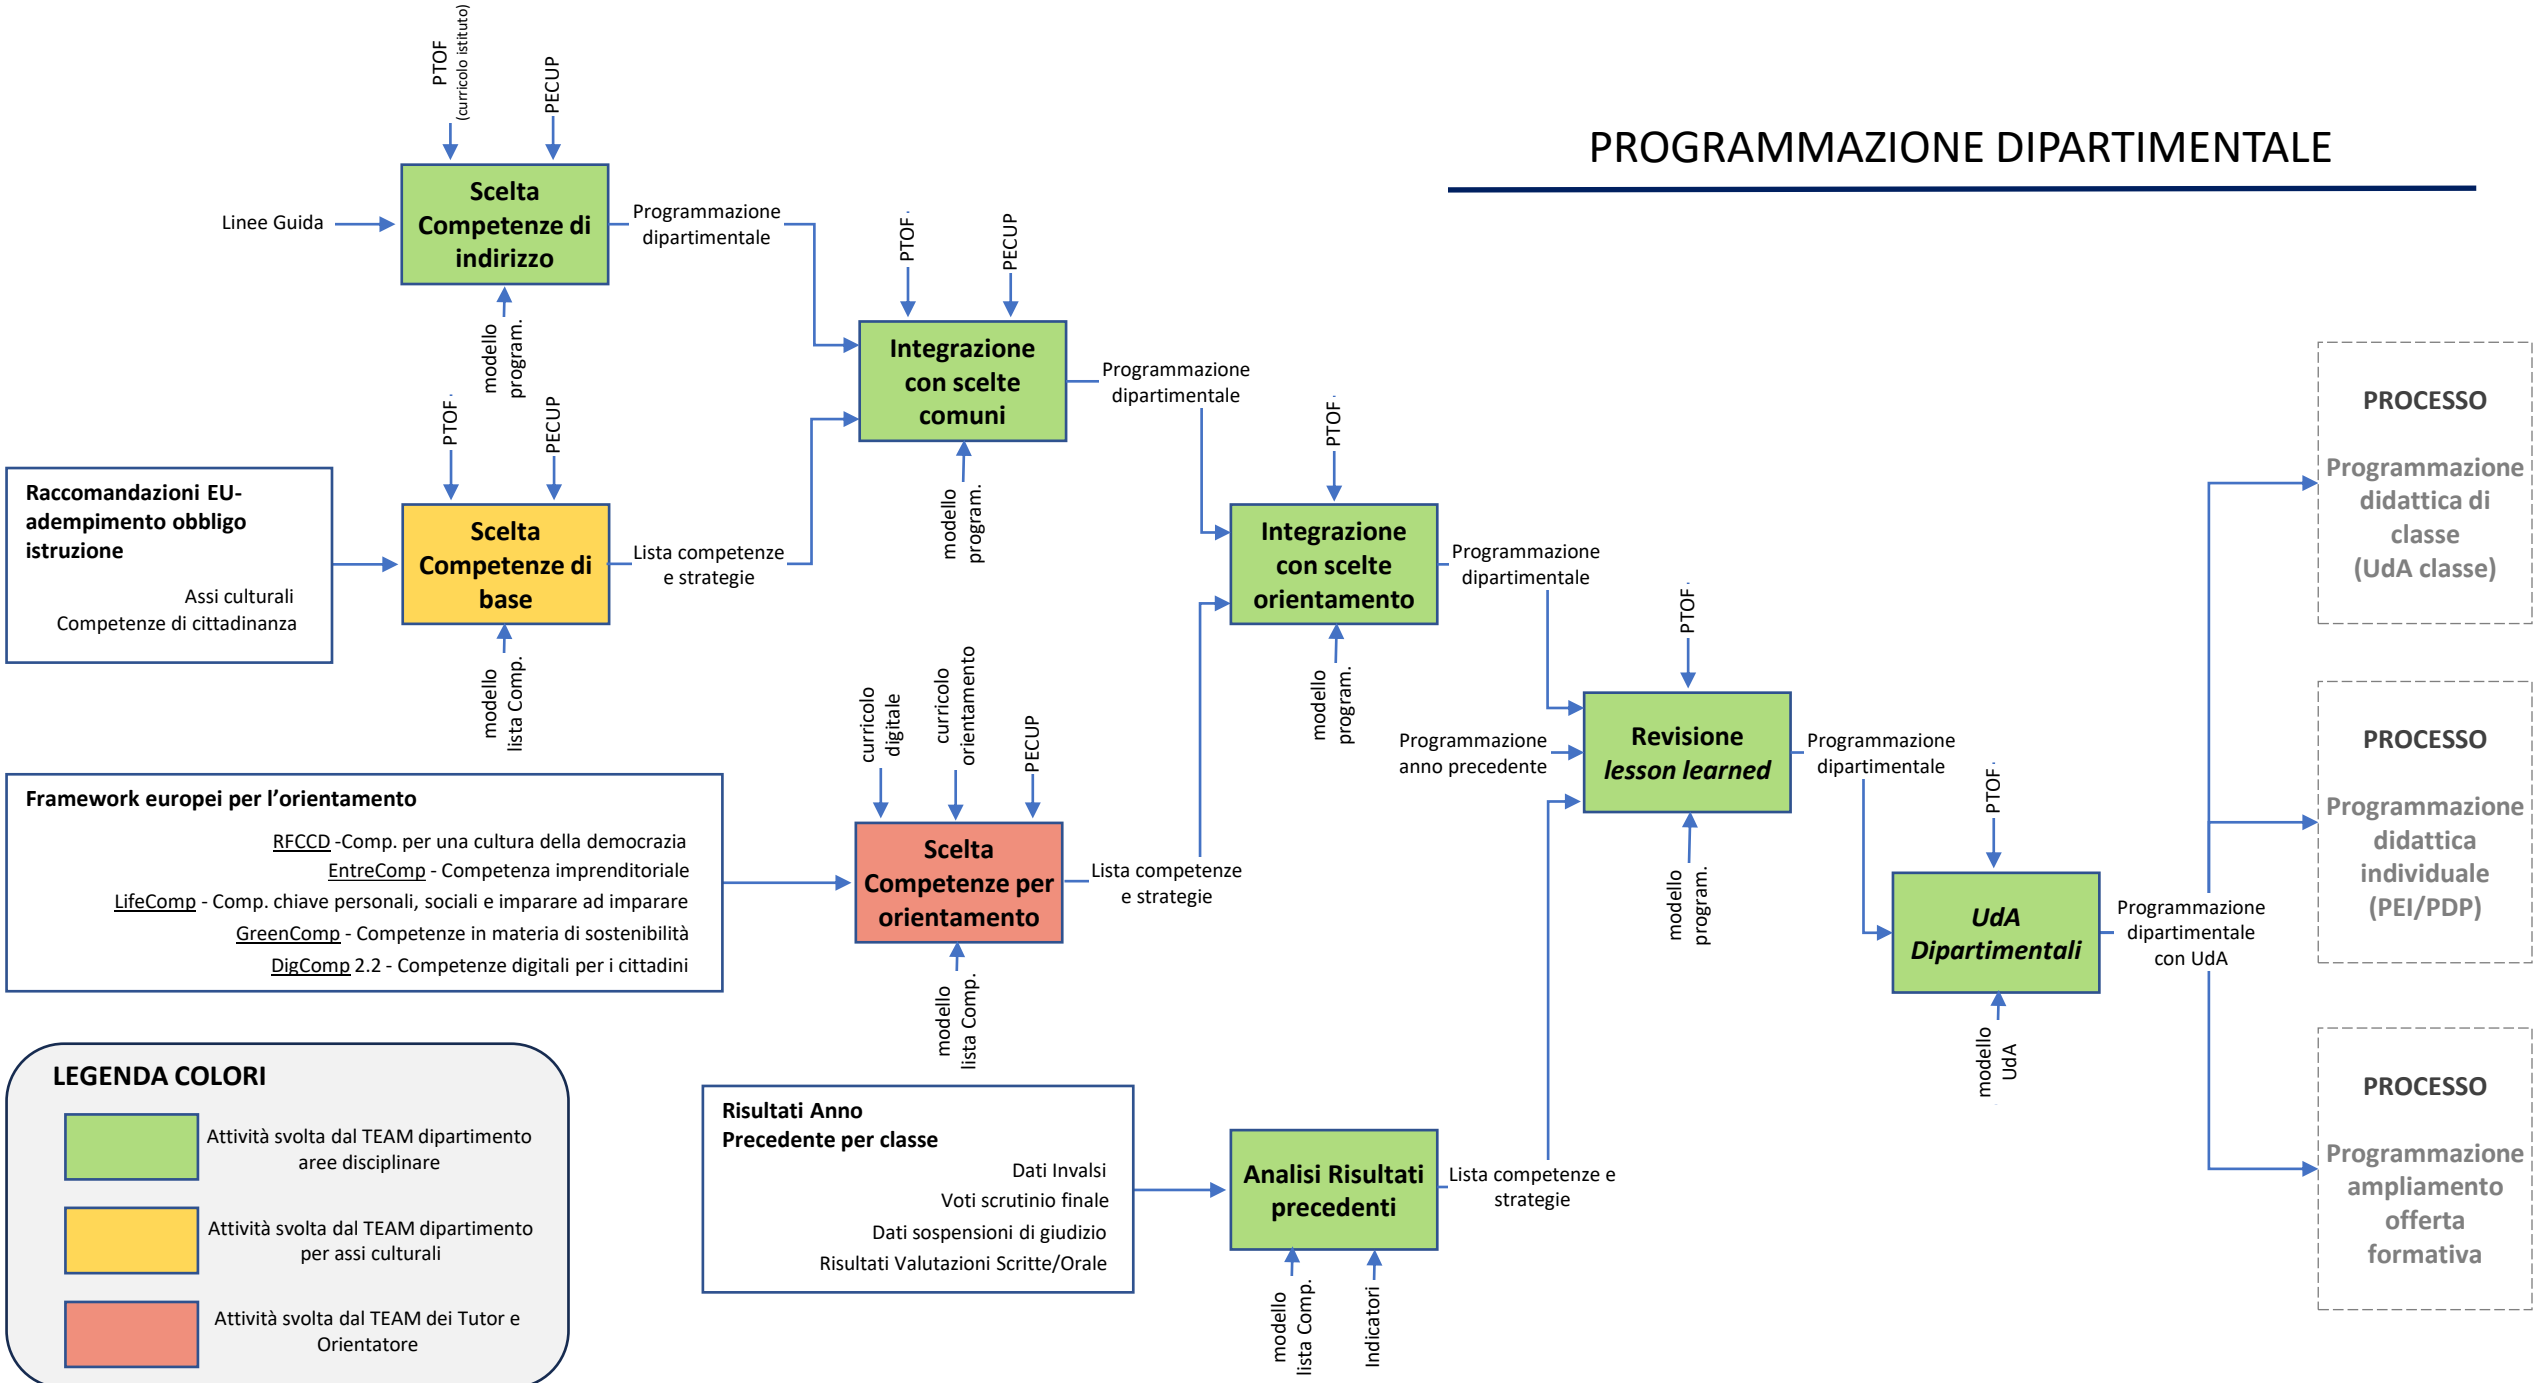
PROGRAMMAZIONE DIPARTIMENTALE

PTOF (curricolo istituto)

PECUP

Linee Guida

Scelta Competenze di indirizzo

Programmazione dipartimentale

modello program.

PTOF

PECUP

Integrazione con scelte comuni

Programmazione dipartimentale

modello program.

PTOF

PECUP

Raccomandazioni EU- adempimento obbligo istruzione

Assi culturali
Competenze di cittadinanza

Scelta Competenze di base

Lista competenze e strategie

modello lista Comp.

PTOF

Integrazione con scelte orientamento

Programmazione dipartimentale

modello program.

PTOF

Revisione lesson learned

Programmazione anno precedente

Programmazione dipartimentale

modello program.

PTOF

UdA Dipartimentali

Programmazione dipartimentale con UdA

modello UdA

PROCESSO

Programmazione didattica di classe (UdA classe)

PROCESSO

Programmazione didattica individuale (PEI/PDP)

PROCESSO

Programmazione ampliamento offerta formativa

curricolo digitale

curricolo orientamento

PECUP

Framework europei per l'orientamento

RFCCD -Comp. per una cultura della democrazia
EntreComp - Competenza imprenditoriale
LifeComp - Comp. chiave personali, sociali e imparare ad imparare
GreenComp - Competenze in materia di sostenibilità
DigComp 2.2 - Competenze digitali per i cittadini

Scelta Competenze per orientamento

Lista competenze e strategie

modello lista Comp.

LEGENDA COLORI

Attività svolta dal TEAM dipartimento aree disciplinare

Attività svolta dal TEAM dipartimento per assi culturali

Attività svolta dal TEAM dei Tutor e Orientatore

Risultati Anno Precedente per classe

Dati Invalsi
Voti scrutinio finale
Dati sospensioni di giudizio
Risultati Valutazioni Scritte/Orale

Analisi Risultati precedenti

Lista competenze e strategie

modello lista Comp.

Indicatori